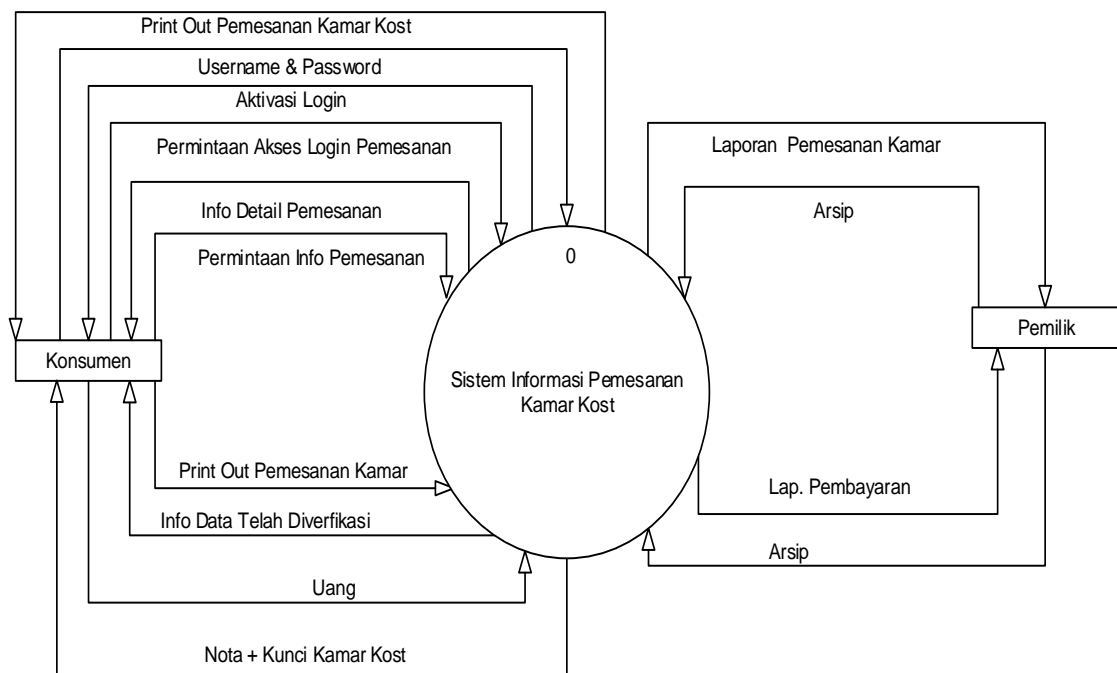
Print Out Pemesanan Kamar Kost

Username & Password

Aktivasi Login

Permintaan Akses Login Pemesanan

Info Detail Pemesanan

Permintaan Info Pemesanan

Laporan Pemesanan Kamar

Arsip

0

Konsumen

Sistem Informasi Pemesanan Kamar Kost

Pemilik

Print Out Pemesanan Kamar

Info Data Telah Diverfikasi

Lap. Pembayaran

Arsip

Uang

Nota + Kunci Kamar Kost